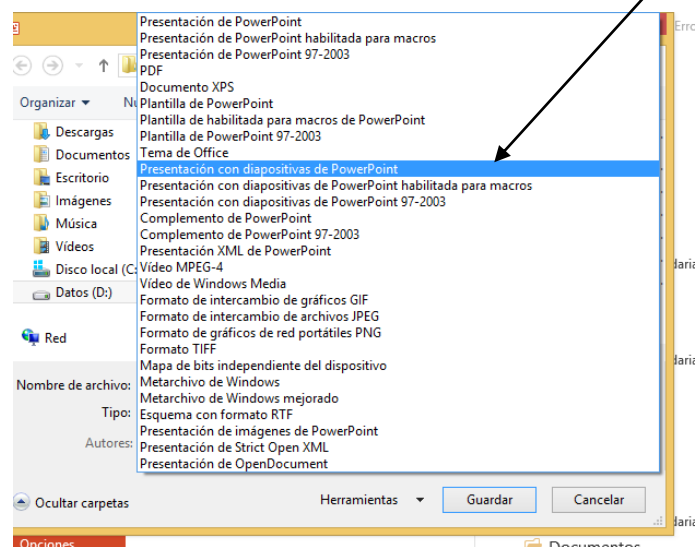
Presentación de PowerPoint
Presentación de PowerPoint habilitada para macros
Presentación de PowerPoint 97-2003
PDF
Documento XPS
Plantilla de PowerPoint
Plantilla de habilitada para macros de PowerPoint
Plantilla de PowerPoint 97-2003
Tema de Office
Presentación con diapositivas de PowerPoint
Presentación con diapositivas de PowerPoint habilitada para macros
Presentación con diapositivas de PowerPoint 97-2003
Complemento de PowerPoint
Complemento de PowerPoint 97-2003
Presentación XML de PowerPoint
Vídeo MPEG-4
Vídeo de Windows Media
Formato de intercambio de gráficos GIF
Formato de intercambio de archivos JPEG
Formato de gráficos de red portátiles PNG
Formato TIFF
Mapa de bits independiente del dispositivo
Metarchivo de Windows
Metarchivo de Windows mejorado
Esquema con formato RTF
Presentación de imágenes de PowerPoint
Presentación de Strict Open XML
Presentación de OpenDocument

Organizar
Descargas
Documentos
Escritorio
Imágenes
Música
Vídeos
Disco local (C:
Datos (D:)
Red
Nombre de archivo:
Tipo:
Autores:
Ocultar carpetas
Herramientas
Guardar
Cancelar